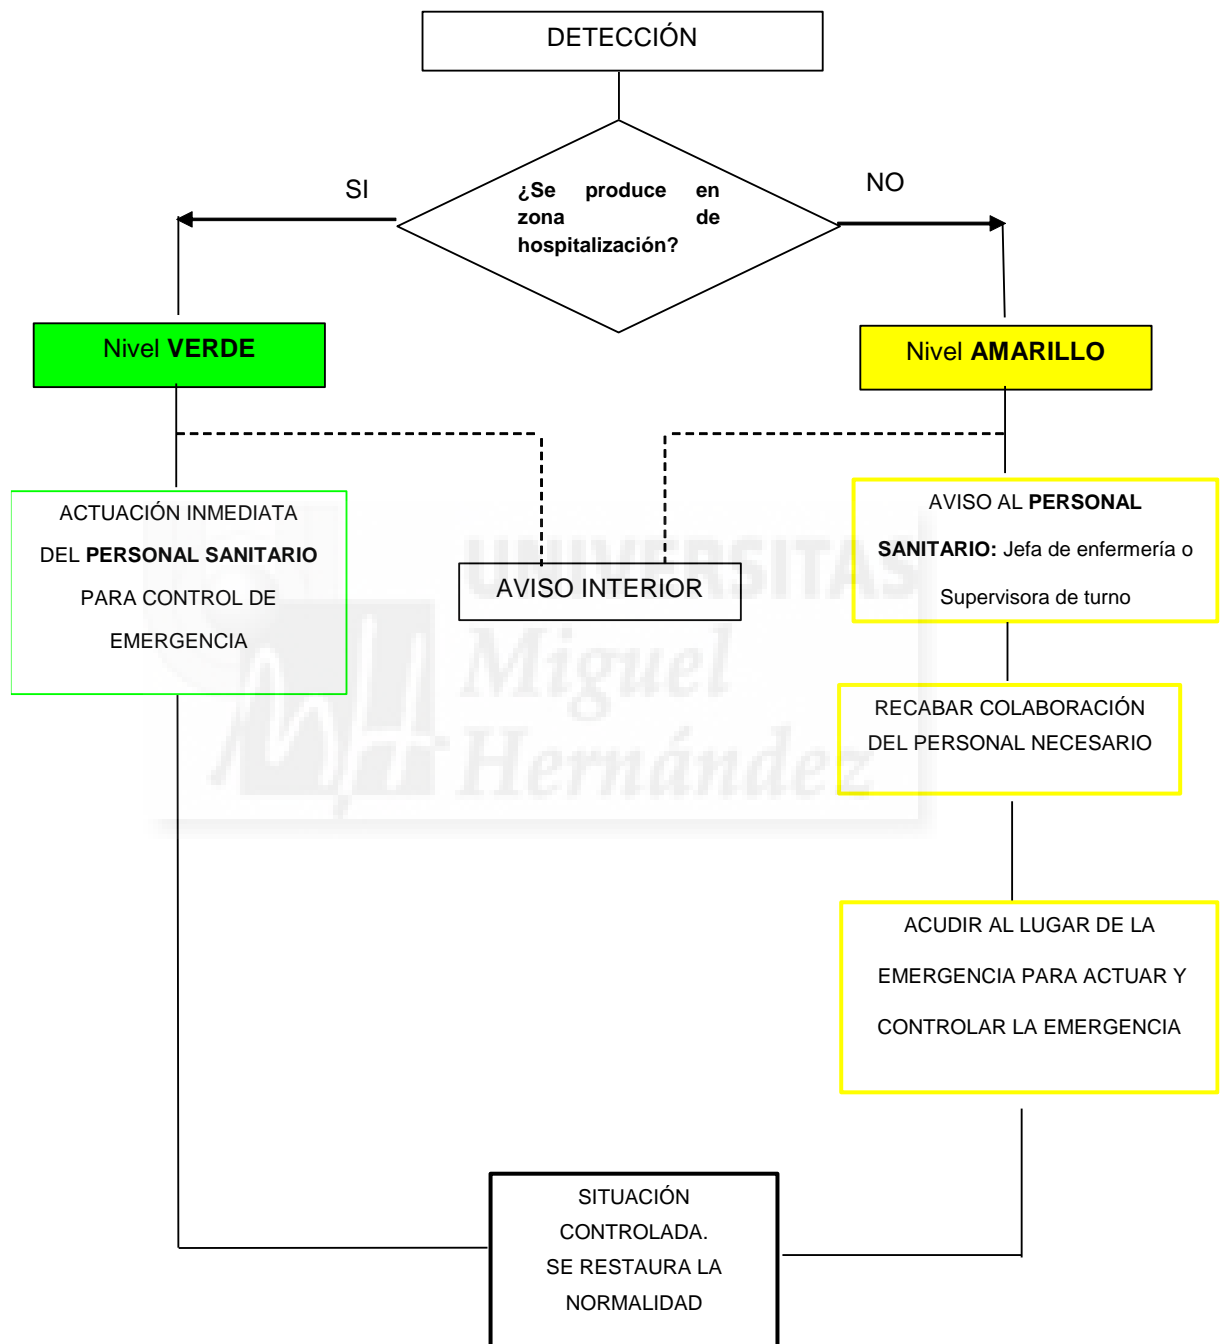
DETECCIÓN

SI

¿Se produce en zona de hospitalización?

NO

Nivel VERDE

Nivel AMARILLO

ACTUACIÓN INMEDIATA DEL PERSONAL SANITARIO PARA CONTROL DE EMERGENCIA

AVISO INTERIOR

AVISO AL PERSONAL SANITARIO: Jefa de enfermería o Supervisora de turno

RECABAR COLABORACIÓN DEL PERSONAL NECESARIO

ACUDIR AL LUGAR DE LA EMERGENCIA PARA ACTUAR Y CONTROLAR LA EMERGENCIA

SITUACIÓN CONTROLADA. SE RESTAURA LA NORMALIDAD

UNIVERSITAS Miguel Hernández